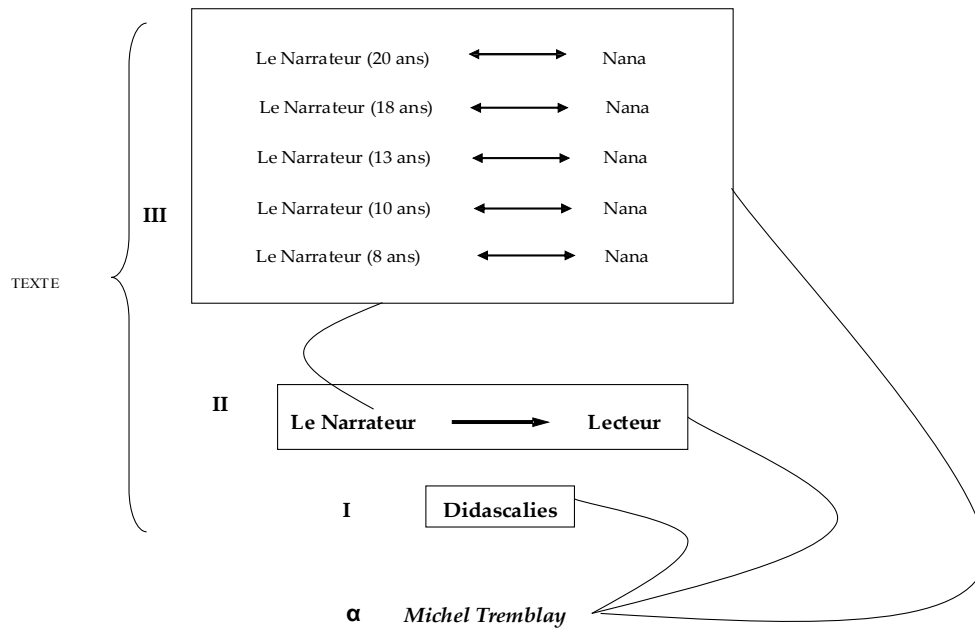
TEXTE

III

Le Narrateur (20 ans) Nana

Le Narrateur (18 ans) Nana

Le Narrateur (13 ans) Nana

Le Narrateur (10 ans) Nana

Le Narrateur (8 ans) Nana

II

Le Narrateur Lecteur

I

Didascalies

α Michel Tremblay